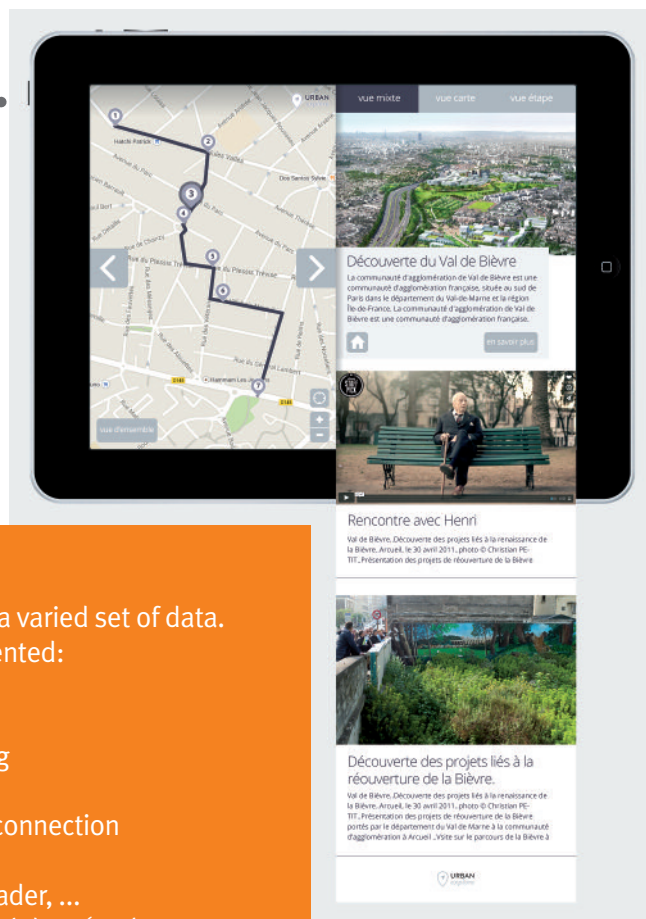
URBAN

vue mixte | vue carte | vue étape

Découverte du Val de Bièvre

La communauté d'agglomération de Val de Bièvre est une communauté d'agglomération française, située au sud de Paris dans le département du Val-de-Marne et la région Île-de-France. La communauté d'agglomération de Val de Bièvre est une communauté d'agglomération française.

en savoir plus

vue d'ensemble

Rencontre avec Henri

Val de Bièvre, Découverte des projets liés à la renaissance de la Bièvre, Arcueil, le 30 avril 2011, photo © Christian PETIT, Présentation des projets de réouverture de la Bièvre

Découverte des projets liés à la réouverture de la Bièvre.

Val de Bièvre, Découverte des projets liés à la renaissance de la Bièvre, Arcueil, le 30 avril 2011, photo © Christian PETIT, Présentation des projets de réouverture de la Bièvre portés par le département du Val de Marne à la communauté d'agglomération à Arcueil, Visite sur le parcours de la Bièvre à

URBAN

a varied set of data.
ented:

g

connection

ader, ...